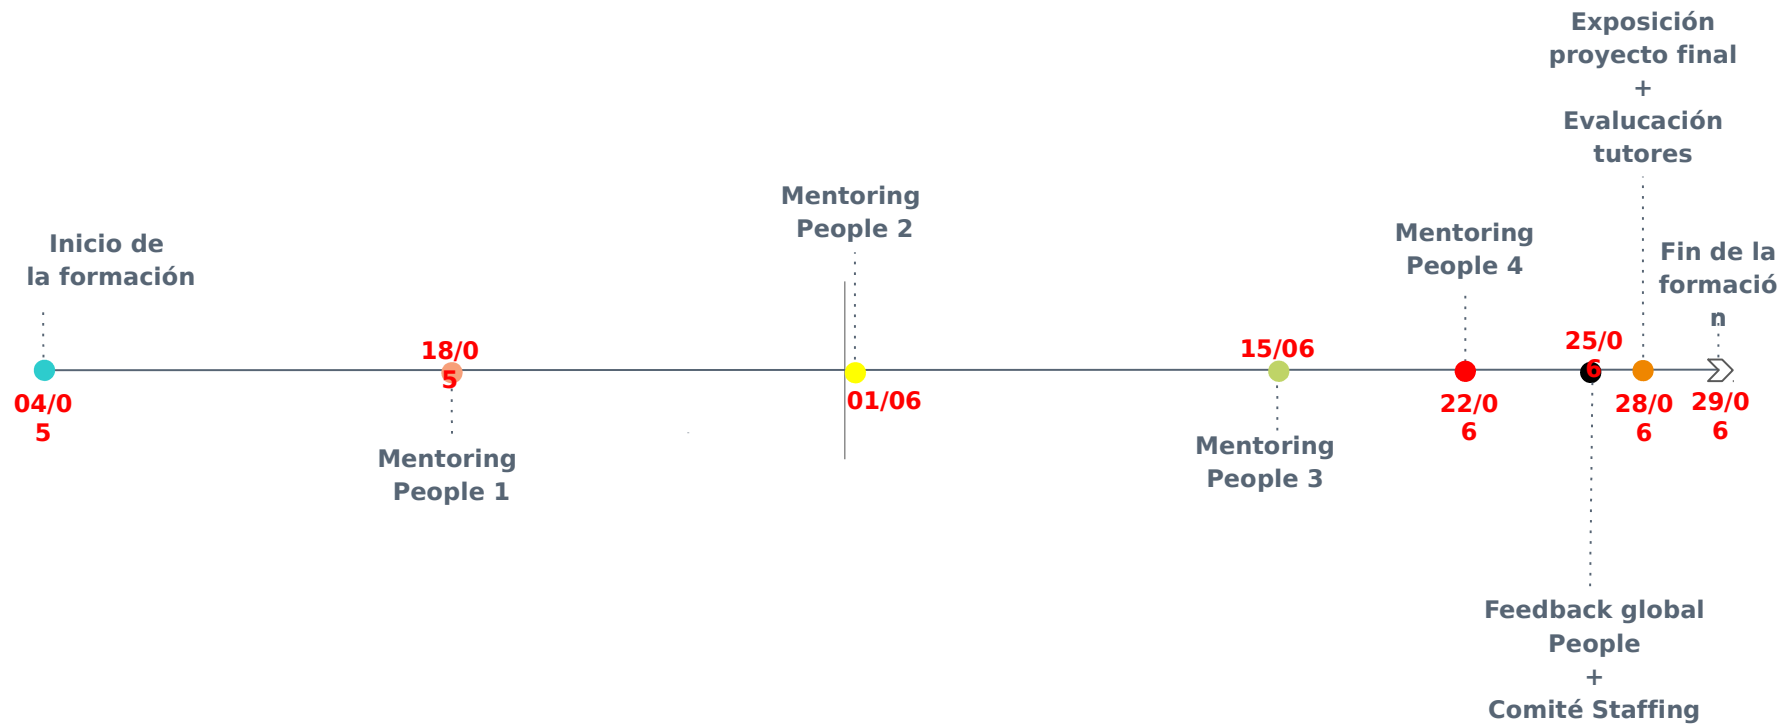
Exposición proyecto final
+
Evaluación tutores

Mentoring People 2

Inicio de la formación

Mentoring People 4

Fin de la formación

18/05

15/06

25/06

04/05

01/06

22/06

28/06

29/06

Mentoring People 3

Mentoring People 1

Feedback global People
+
Comité Staffing